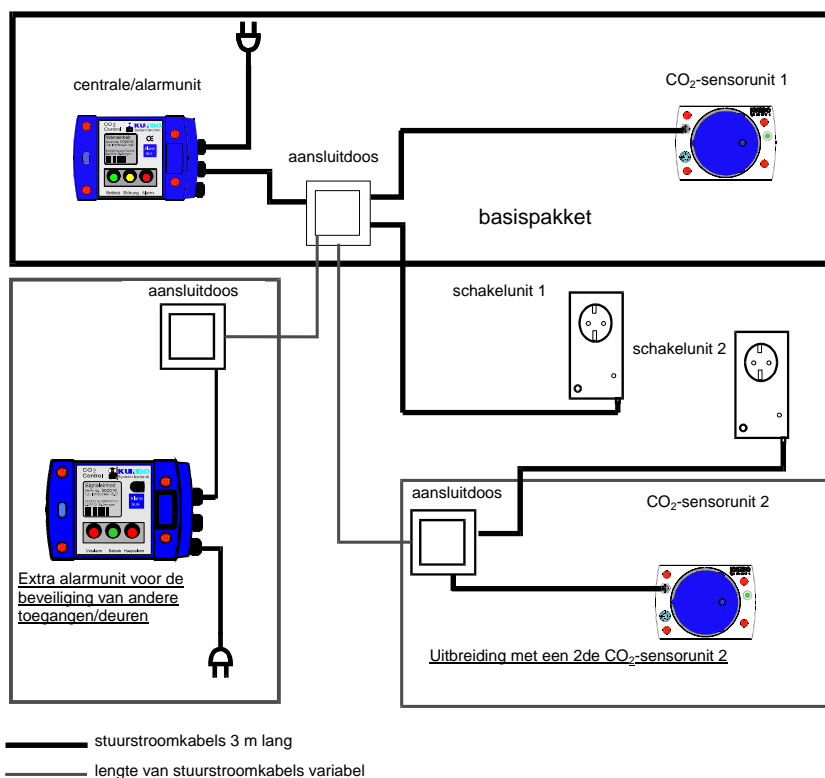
centrale/alarmunit

CO
Control

Betrieb Störung Alarm

aansluitdoos

$CO_2$-sensorunit 1

basispakket

aansluitdoos

schakelunit 1

schakelunit 2

CO
Control

Signaleinheit

Voralarm Betrieb Hauptalarm

Extra alarmunit voor de beveiliging van andere toegangen/deuren

aansluitdoos

$CO_2$-sensorunit 2

Uitbreiding met een 2de $CO_2$-sensorunit 2

stuurstroomkabels 3 m lang

lengte van stuurstroomkabels variabel